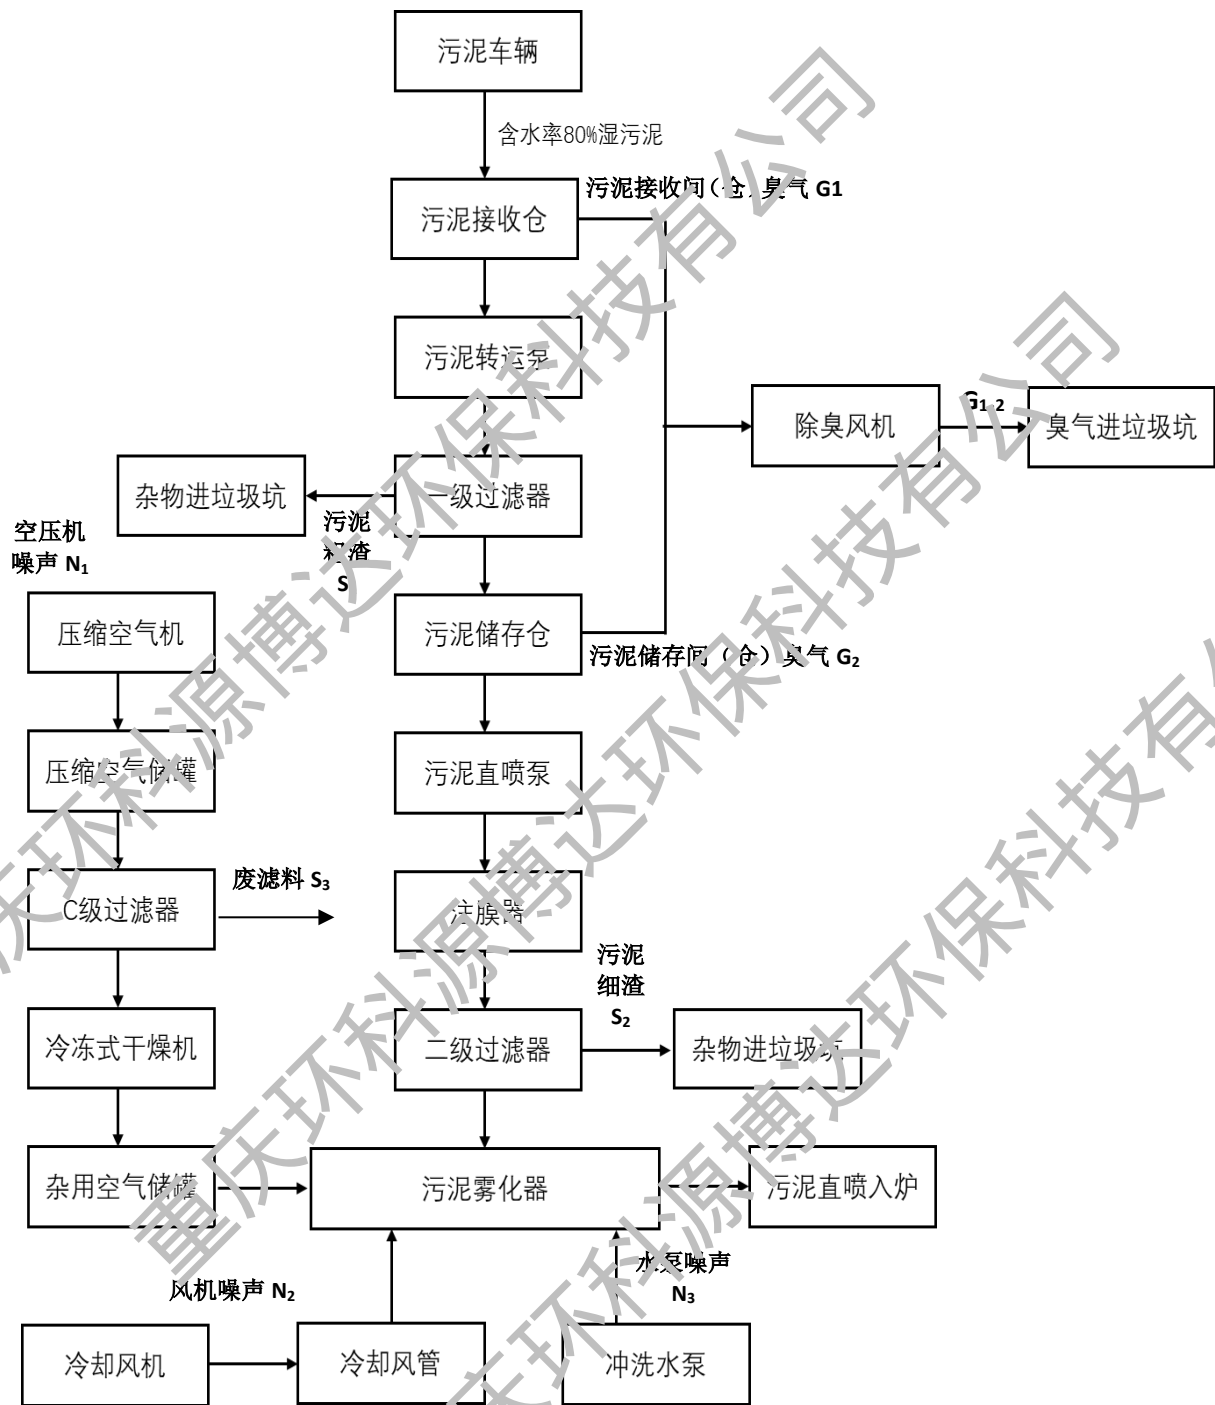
污泥车辆

含水率80%湿污泥

污泥接收仓

污泥接收间（仓）臭气 G1

污泥转运泵

除臭风机

$G_{1-2}$

臭气进垃圾坑

杂物进垃圾坑

一级过滤器

污泥粗渣 $S_1$

空压机噪声 $N_1$

压缩空气机

污泥储存仓

污泥储存间（仓）臭气 $G_2$

压缩空气储罐

污泥直喷泵

废滤料 $S_3$

C级过滤器

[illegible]膜器

污泥细渣 $S_2$

冷冻式干燥机

二级过滤器

杂物进垃圾坑

杂用空气储罐

污泥雾化器

污泥直喷入炉

风机噪声 $N_2$

水泵噪声 $N_3$

冷却风机

冷却风管

冲洗水泵

重庆环科源博达环保科技有限公司